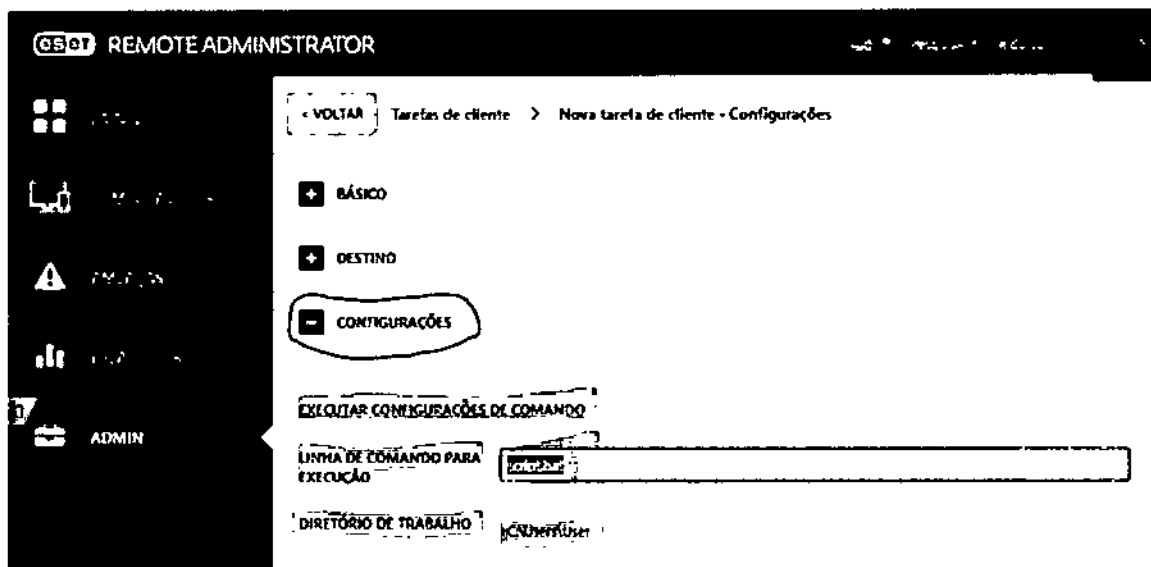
eset REMOTE ADMINISTRATOR

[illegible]

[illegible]

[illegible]

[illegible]

ADMIN

< VOLTAR Tarefas de cliente > Nova tarefa de cliente - Configurações

BÁSICO

DESTINO

CONFIGURAÇÕES

EXECUTAR CONFIGURAÇÕES DE COMANDO

LINHA DE COMANDO PARA EXECUÇÃO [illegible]

DIRETÓRIO DE TRABALHO C:\Users\User